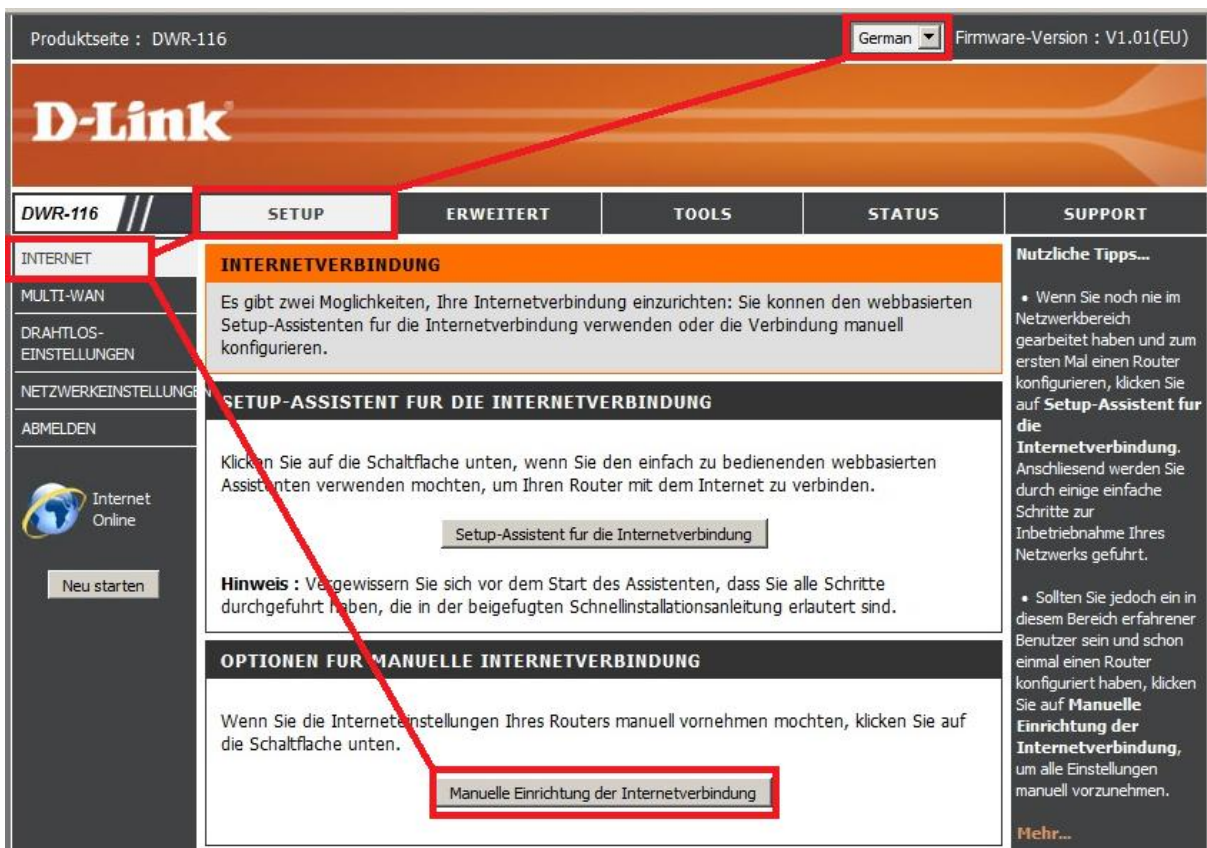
Produktseite : DWR-116

German

Firmware-Version : V1.01(EU)

D-Link

DWR-116

SETUP

ERWEITERT

TOOLS

STATUS

SUPPORT

INTERNET

MULTI-WAN

DRAHTLOS-EINSTELLUNGEN

NETZWERKEINSTELLUNGEN

ABMELDEN

Internet Online

Neu starten

INTERNETVERBINDUNG

Es gibt zwei Moglichkeiten, Ihre Internetverbindung einzurichten: Sie konnen den webbasierten Setup-Assistenten für die Internetverbindung verwenden oder die Verbindung manuell konfigurieren.

SETUP-ASSISTENT FUR DIE INTERNETVERBINDUNG

Klicken Sie auf die Schaltflache unten, wenn Sie den einfach zu bedienenden webbasierten Assistenten verwenden mochten, um Ihren Router mit dem Internet zu verbinden.

Setup-Assistent fur die Internetverbindung

Hinweis : Vergewissern Sie sich vor dem Start des Assistenten, dass Sie alle Schritte durchgefuhrt haben, die in der beigefugten Schnellinstallationsanleitung erlautert sind.

OPTIONEN FUR MANUELLE INTERNETVERBINDUNG

Wenn Sie die Interneteinstellungen Ihres Routers manuell vornehmen mochten, klicken Sie auf die Schaltflache unten.

Manuelle Einrichtung der Internetverbindung

Nutzliche Tipps...

• Wenn Sie noch nie im Netzwerkbereich gearbeitet haben und zum ersten Mal einen Router konfigurieren, klicken Sie auf Setup-Assistent fur die Internetverbindung. Anschliesend werden Sie durch einige einfache Schritte zur Inbetriebnahme Ihres Netzwerks gefuhrt.

• Sollten Sie jedoch ein in diesem Bereich erfahrener Benutzer sein und schon einmal einen Router konfiguriert haben, klicken Sie auf Manuelle Einrichtung der Internetverbindung, um alle Einstellungen manuell vorzunehmen.

Mehr...